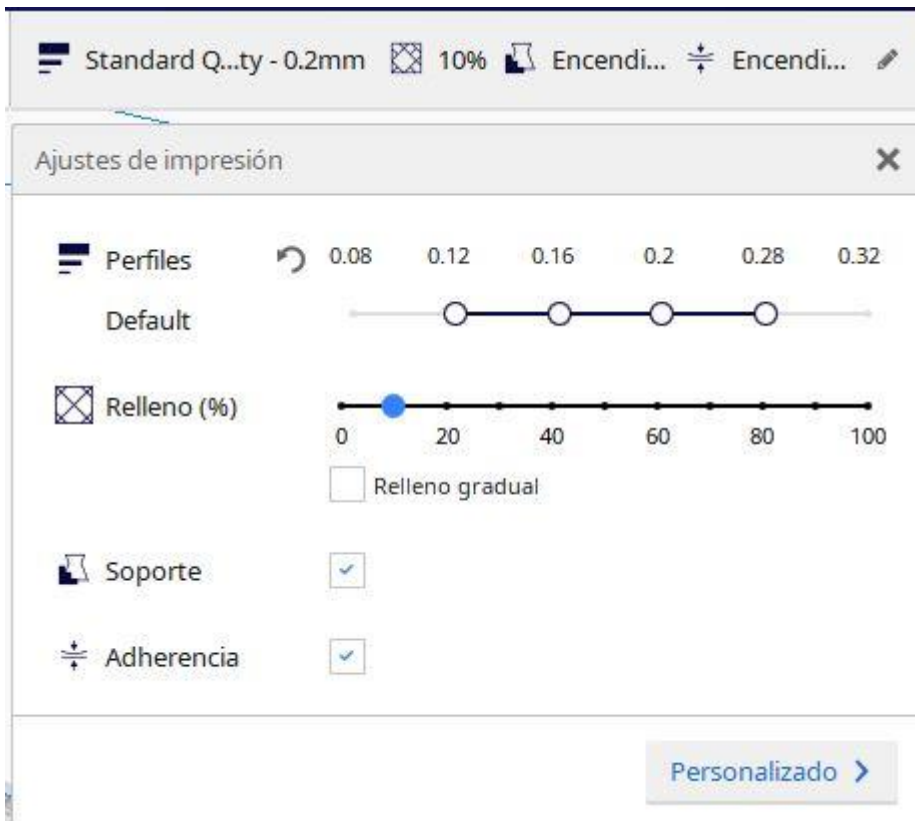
Standard Q...ty - 0.2mm 10% Encendi... Encendi...

Ajustes de impresión ×

Perfiles
Default

0.08 0.12 0.16 0.2 0.28 0.32

Relleno (%)

0 20 40 60 80 100

Relleno gradual

Soporte

Adherencia

Personalizado >